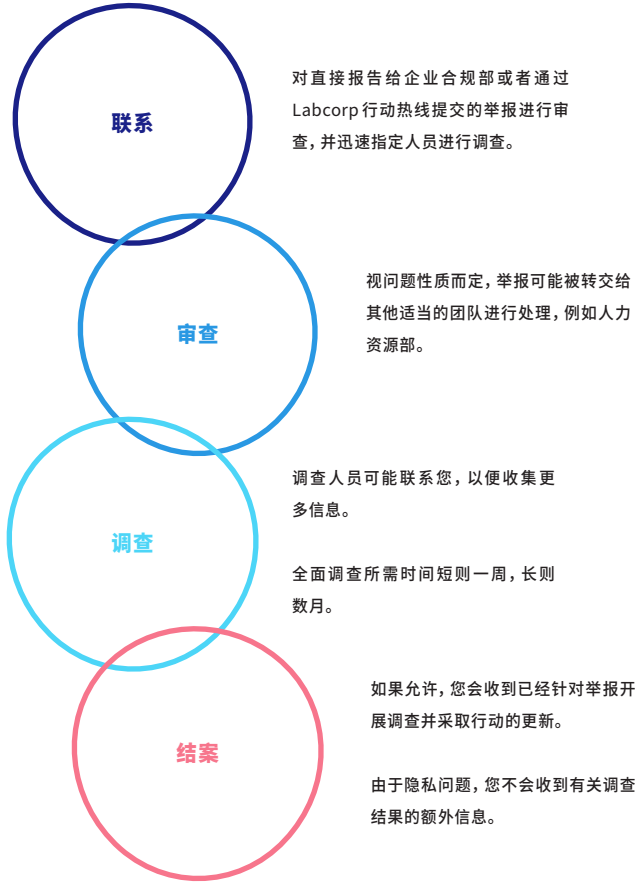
联系

对直接报告给企业合规部或者通过Labcorp行动热线提交的举报进行审查，并迅速指定人员进行调查。

审查

视问题性质而定，举报可能被转交给其他适当的团队进行处理，例如人力资源部。

调查

调查人员可能联系您，以便收集更多信息。

全面调查所需时间短则一周，长则数月。

结案

如果允许，您会收到已经针对举报开展调查并采取行动的更新。

由于隐私问题，您不会收到有关调查结果的额外信息。